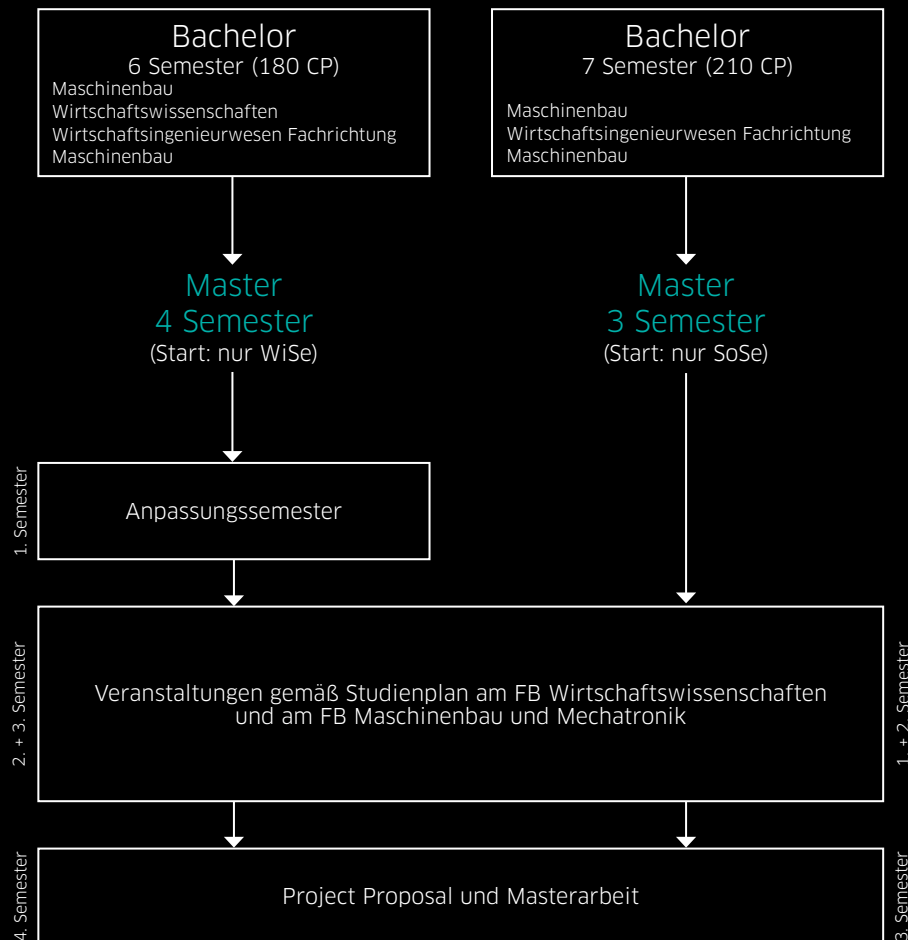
Bachelor
6 Semester (180 CP)
Maschinenbau
Wirtschaftswissenschaften
Wirtschaftsingenieurwesen Fachrichtung Maschinenbau

Bachelor
7 Semester (210 CP)
Maschinenbau
Wirtschaftsingenieurwesen Fachrichtung Maschinenbau

Master
4 Semester
(Start: nur WiSe)

Master
3 Semester
(Start: nur SoSe)

1. Semester

Anpassungssemester

2. + 3. Semester

Veranstaltungen gemäß Studienplan am FB Wirtschaftswissenschaften und am FB Maschinenbau und Mechatronik

1. + 2. Semester

4. Semester

Project Proposal und Masterarbeit

3. Semester